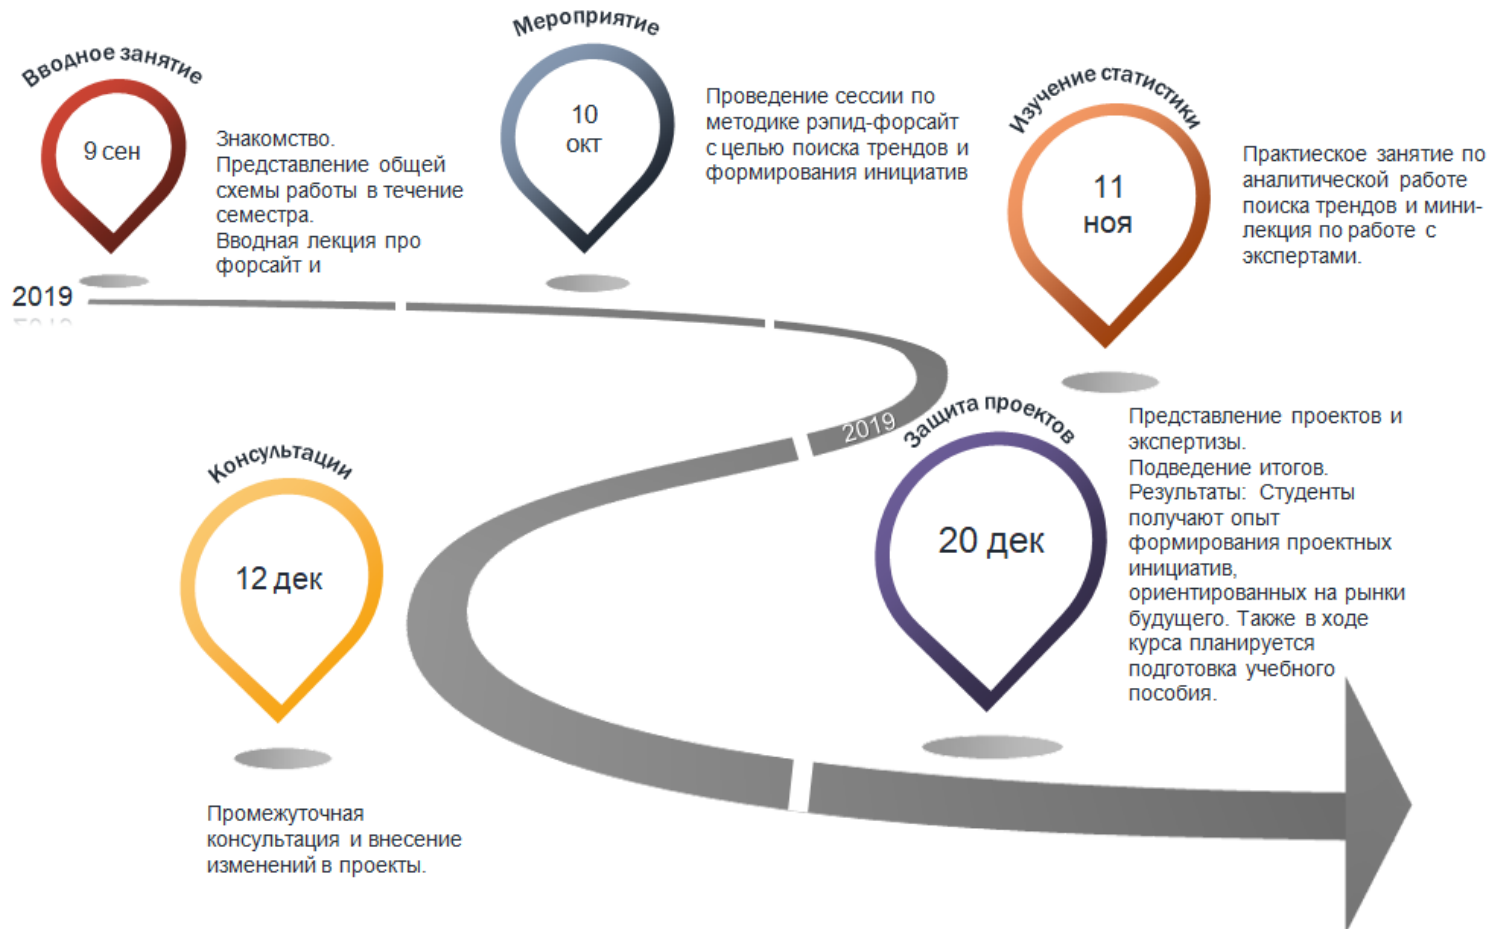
Вводное занятие

9 сен

Знакомство.
Представление общей схемы работы в течение семестра.
Вводная лекция про форсайт и

2019

Мероприятие

10 окт

Проведение сессии по методике рэпид-форсайт с целью поиска трендов и формирования инициатив

Изучение статистики

11 ноя

Практическое занятие по аналитической работе поиска трендов и мини-лекция по работе с экспертами.

2019

Защита проектов

20 дек

Представление проектов и экспертизы.
Подведение итогов.
Результаты: Студенты получают опыт формирования проектных инициатив, ориентированных на рынки будущего. Также в ходе курса планируется подготовка учебного пособия.

Консультации

12 дек

Промежуточная консультация и внесение изменений в проекты.